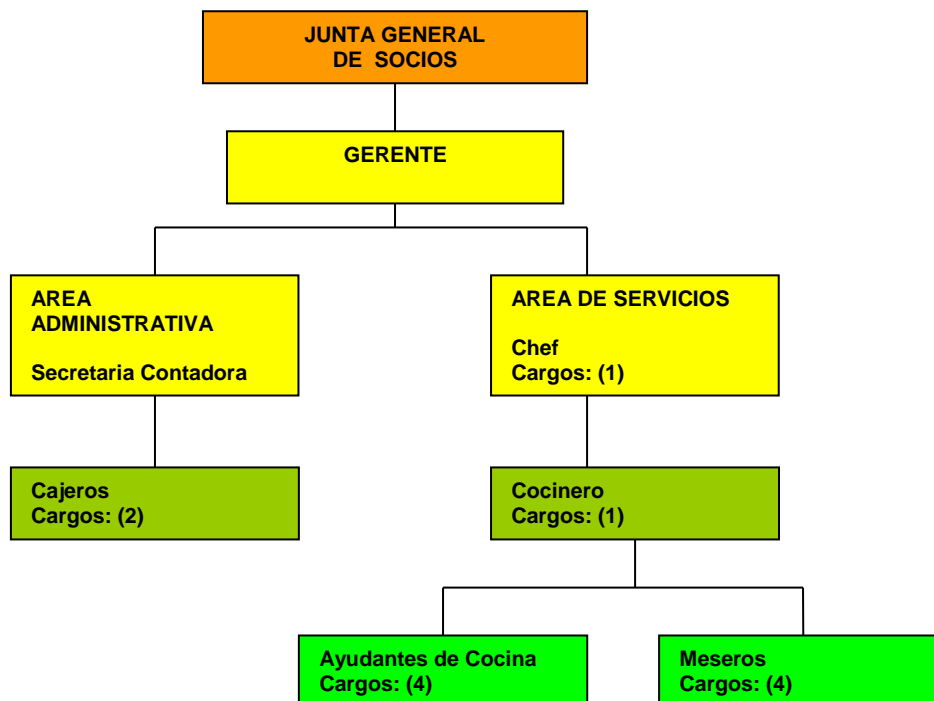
JUNTA GENERAL
DE SOCIOS

GERENTE

AREA
ADMINISTRATIVA

Secretaria Contadora

AREA DE SERVICIOS

Chef
Cargos: (1)

Cajeros
Cargos: (2)

Cocinero
Cargos: (1)

Ayudantes de Cocina
Cargos: (4)

Meseros
Cargos: (4)